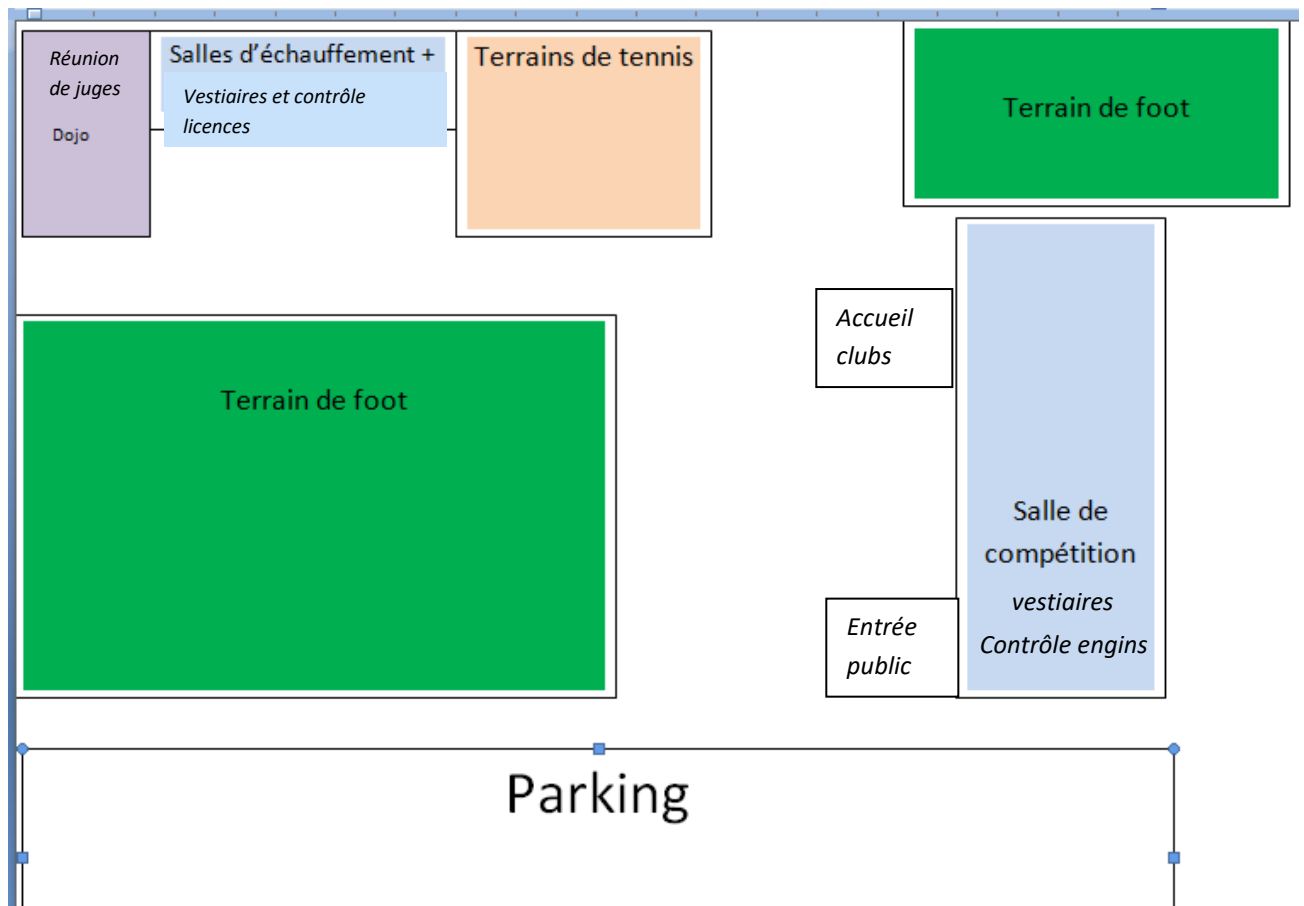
Réunion de juges

Dojo

Salles d’échauffement +

Vestiaires et contrôle licences

Terrains de tennis

Terrain de foot

Accueil clubs

Terrain de foot

Salle de compétition

vestiaires

Contrôle engins

Entrée public

Parking